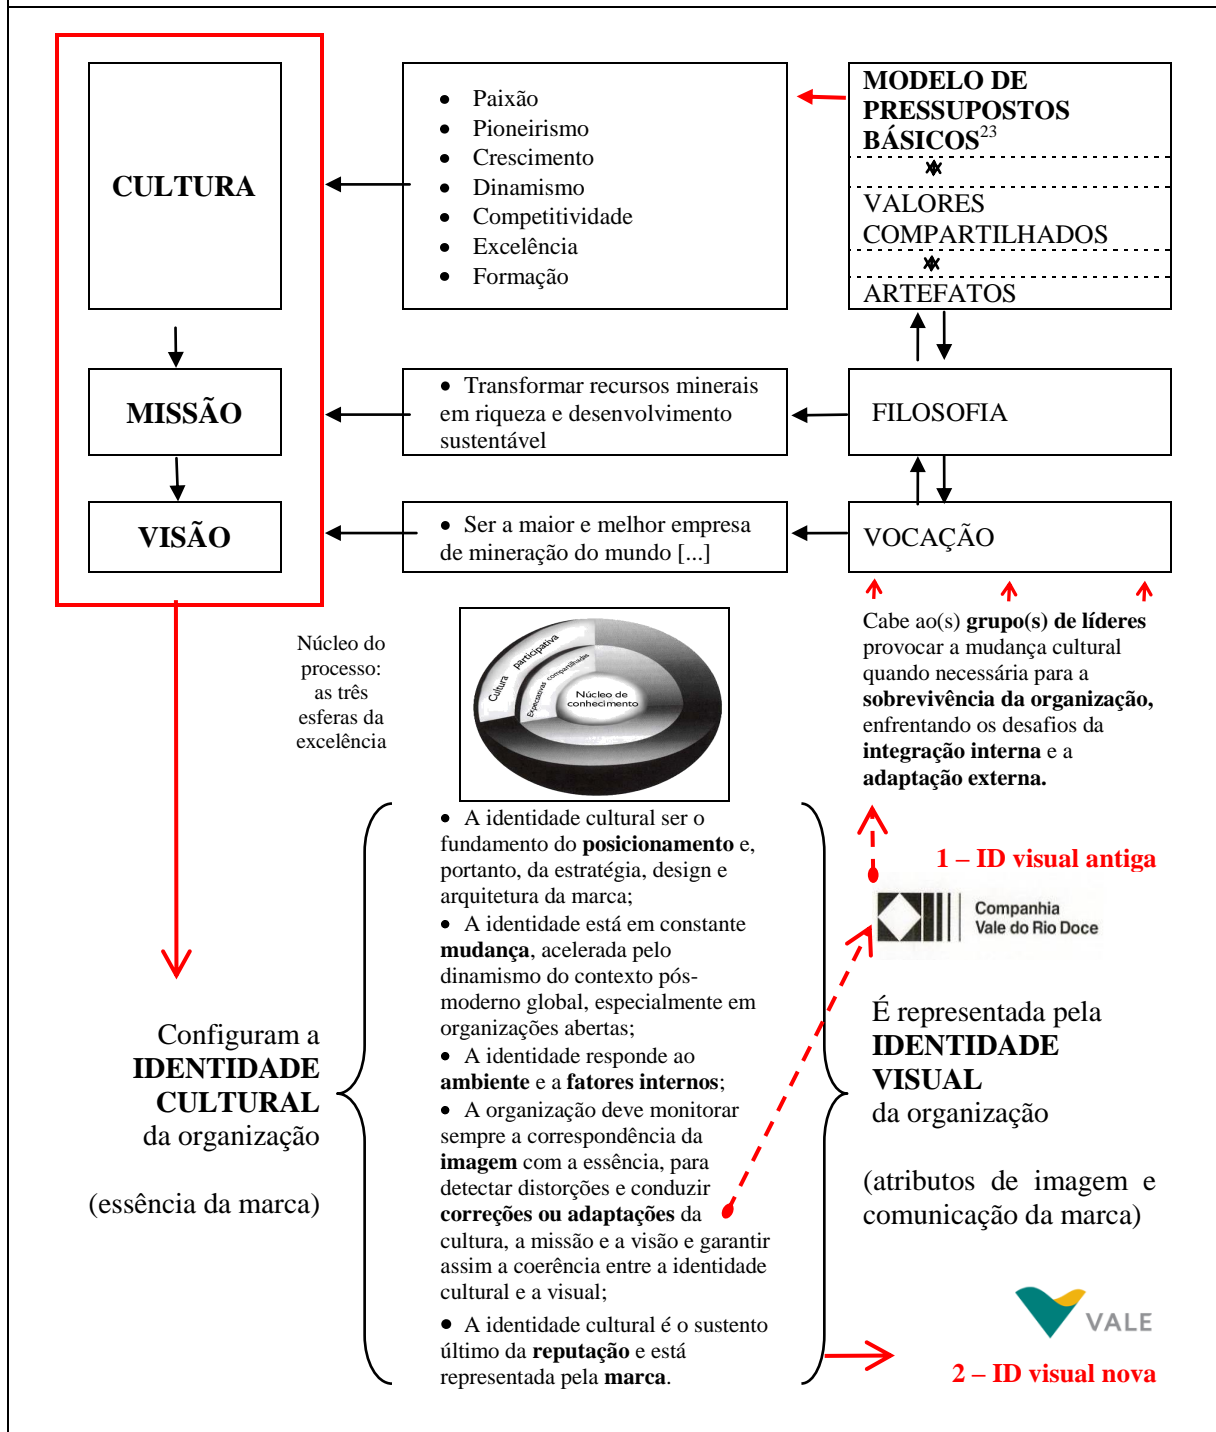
CULTURA

MISSÃO

VISÃO

- Paixão
- Pioneirismo
- Crescimento
- Dinamismo
- Competitividade
- Excelência
- Formação

MODELO DE PRESSUPOSTOS BÁSICOS$^{23}$

VALORES COMPARTILHADOS

ARTEFATOS

- Transformar recursos minerais em riqueza e desenvolvimento sustentável

FILOSOFIA

- Ser a maior e melhor empresa de mineração do mundo [...]

VOCAÇÃO

Núcleo do processo: as três esferas da excelência

Cultura participativa
Expectativas compartilhadas
Núcleo de conhecimento

Cabe ao(s) **grupo(s) de líderes** provocar a mudança cultural quando necessária para a **sobrevivência da organização,** enfrentando os desafios da **integração interna** e a **adaptação externa.**

1 – ID visual antiga

Companhia Vale do Rio Doce

Configuram a **IDENTIDADE CULTURAL** da organização

(essência da marca)

- A identidade cultural ser o fundamento do **posicionamento** e, portanto, da estratégia, design e arquitetura da marca;
- A identidade está em constante **mudança**, acelerada pelo dinamismo do contexto pós-moderno global, especialmente em organizações abertas;
- A identidade responde ao **ambiente** e a **fatores internos**;
- A organização deve monitorar sempre a correspondência da **imagem** com a essência, para detectar distorções e conduzir **correções ou adaptações** da cultura, a missão e a visão e garantir assim a coerência entre a identidade cultural e a visual;
- A identidade cultural é o sustento último da **reputação** e está representada pela **marca**.

É representada pela **IDENTIDADE VISUAL** da organização

(atributos de imagem e comunicação da marca)

VALE

2 – ID visual nova